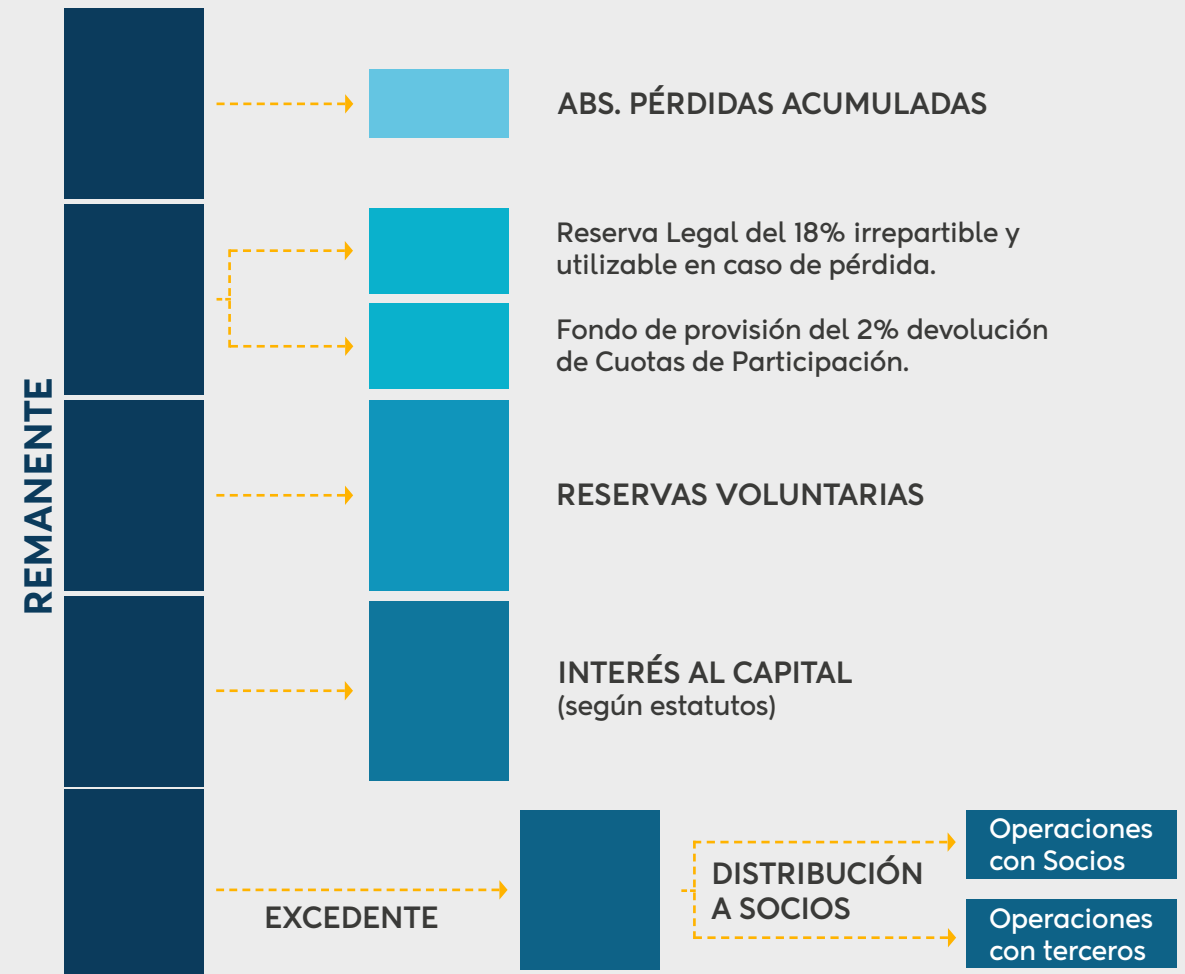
REMANENTE

ABS. PÉRDIDAS ACUMULADAS

Reserva Legal del 18% irrepartible y utilizable en caso de pérdida.

Fondo de provisión del 2% devolución de Cuotas de Participación.

RESERVAS VOLUNTARIAS

INTERÉS AL CAPITAL
(según estatutos)

EXCEDENTE

DISTRIBUCIÓN A SOCIOS

Operaciones con Socios

Operaciones con terceros